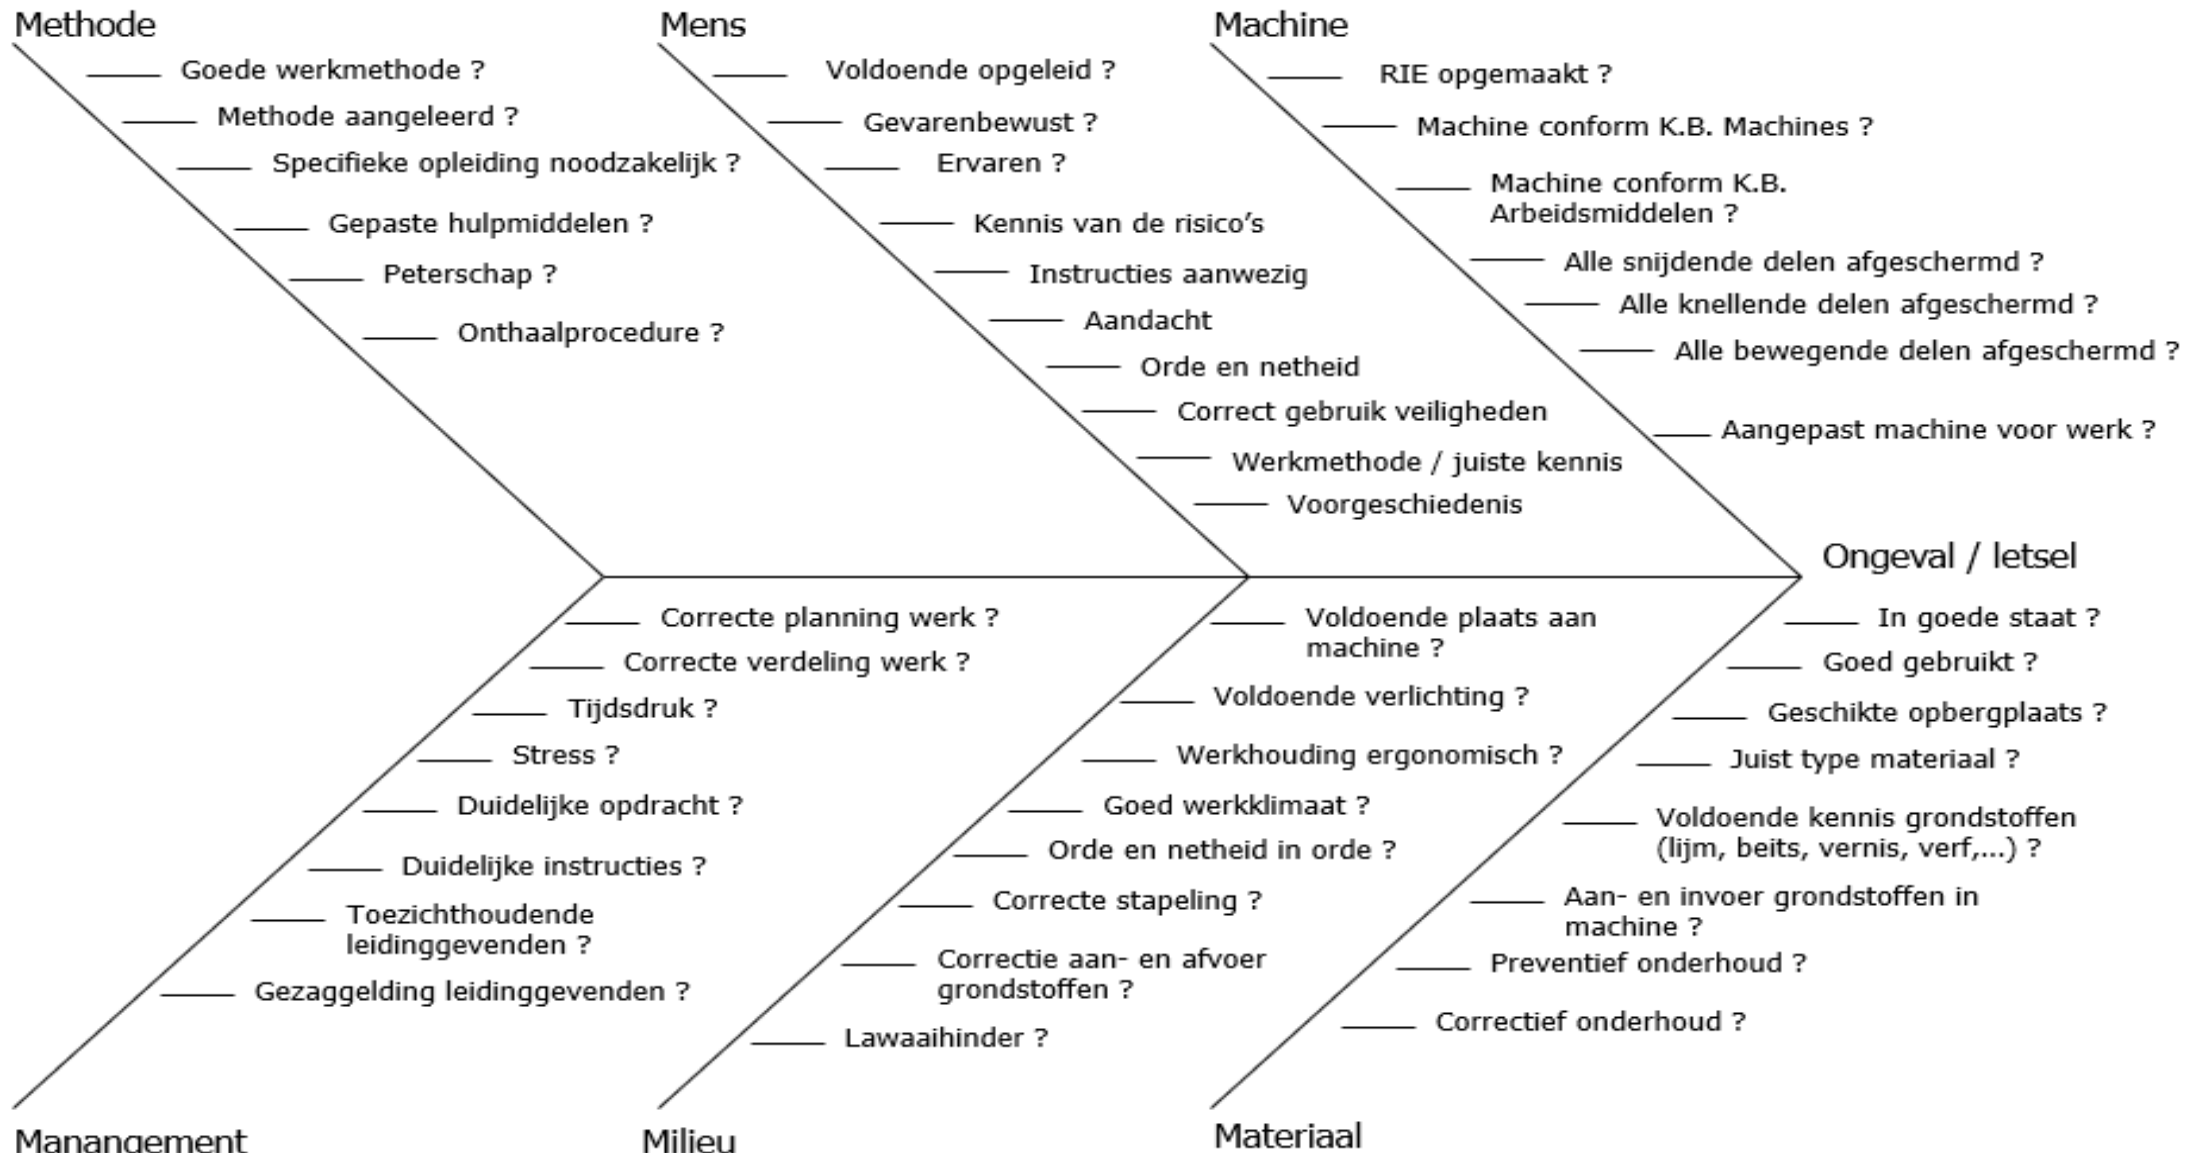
Methode
Goede werkmethode ?
Methode aangeleerd ?
Specifieke opleiding noodzakelijk ?
Gepaste hulpmiddelen ?
Peterschap ?
Onthaalprocedure ?

Mens
Voldoende opgeleid ?
Gevarenbewust ?
Ervaren ?
Kennis van de risico's
Instructies aanwezig
Aandacht
Orde en netheid
Correct gebruik veiligheden
Werkmethode / juiste kennis
Voorgeschiedenis

Machine
RIE opgemaakt ?
Machine conform K.B. Machines ?
Machine conform K.B. Arbeidsmiddelen ?
Alle snijdende delen afgeschermd ?
Alle knellende delen afgeschermd ?
Alle bewegende delen afgeschermd ?
Aangepast machine voor werk ?

Ongeval / letsel

Correcte planning werk ?
Correcte verdeling werk ?
Tijdsdruk ?
Stress ?
Duidelijke opdracht ?
Duidelijke instructies ?
Toezichthoudende leidinggevenden ?
Gezaggelding leidinggevenden ?

Voldoende plaats aan machine ?
Voldoende verlichting ?
Werkhouding ergonomisch ?
Goed werkklimaat ?
Orde en netheid in orde ?
Correcte stapeling ?
Correctie aan- en afvoer grondstoffen ?
Lawaaihinder ?

In goede staat ?
Goed gebruikt ?
Geschikte opbergplaats ?
Juist type materiaal ?
Voldoende kennis grondstoffen (lijm, beits, vernis, verf,...) ?
Aan- en invoer grondstoffen in machine ?
Preventief onderhoud ?
Correctief onderhoud ?

Manangement
Milieu
Materiaal